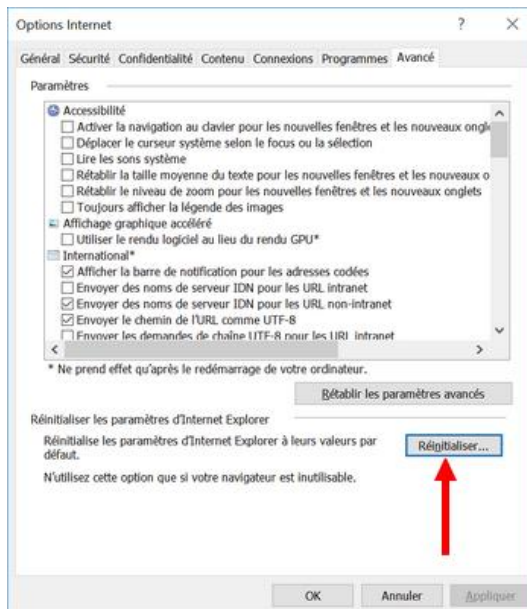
Options Internet

?

X

Général Sécurité Confidentialité Contenu Connexions Programmes Avancé

Paramètres

Accessibilité
Activer la navigation au clavier pour les nouvelles fenêtres et les nouveaux ongl
Déplacer le curseur système selon le focus ou la sélection
Lire les sons système
Rétablir la taille moyenne du texte pour les nouvelles fenêtres et les nouveaux o
Rétablir le niveau de zoom pour les nouvelles fenêtres et les nouveaux onglets
Toujours afficher la légende des images
Affichage graphique accéléré
Utiliser le rendu logiciel au lieu du rendu GPU*
International*
Afficher la barre de notification pour les adresses codées
Envoyer des noms de serveur IDN pour les URL intranet
Envoyer des noms de serveur IDN pour les URL non-intranet
Envoyer le chemin de l'URL comme UTF-8
Envoyer les demandes de chaîne UTF-8 pour les URL intranet

* Ne prend effet qu'après le redémarrage de votre ordinateur.

Rétablir les paramètres avancés

Réinitialiser les paramètres d'Internet Explorer

Réinitialise les paramètres d'Internet Explorer à leurs valeurs par défaut.

Réinitialiser...

N'utilisez cette option que si votre navigateur est inutilisable.

OK

Annuler

Appliquer